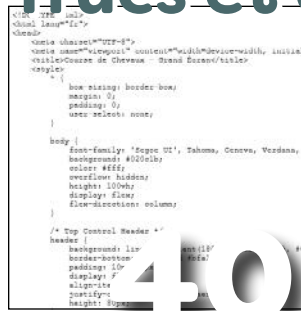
<!DOCTYPE html>
<html lang="fr">
<head>
<meta charset="UTF-8">
<meta name="viewport" content="width=device-width, initia
<title>Course de Chevaux - Grand Écran</title>
<style>
* {
box-sizing: border-box;
margin: 0;
padding: 0;
user-select: none;
}

body {
font-family: 'Segoe UI', Tahoma, Geneva, Verdana,
background: #020c1b;
color: #fff;
overflow: hidden;
height: 100vh;
display: flex;
flex-direction: column;
}

/* Top Control Header */
header {
background: lin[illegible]
border-bottom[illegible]
padding: 10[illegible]
display: f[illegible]
align-ite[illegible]
justify-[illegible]
height: 80px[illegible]

40